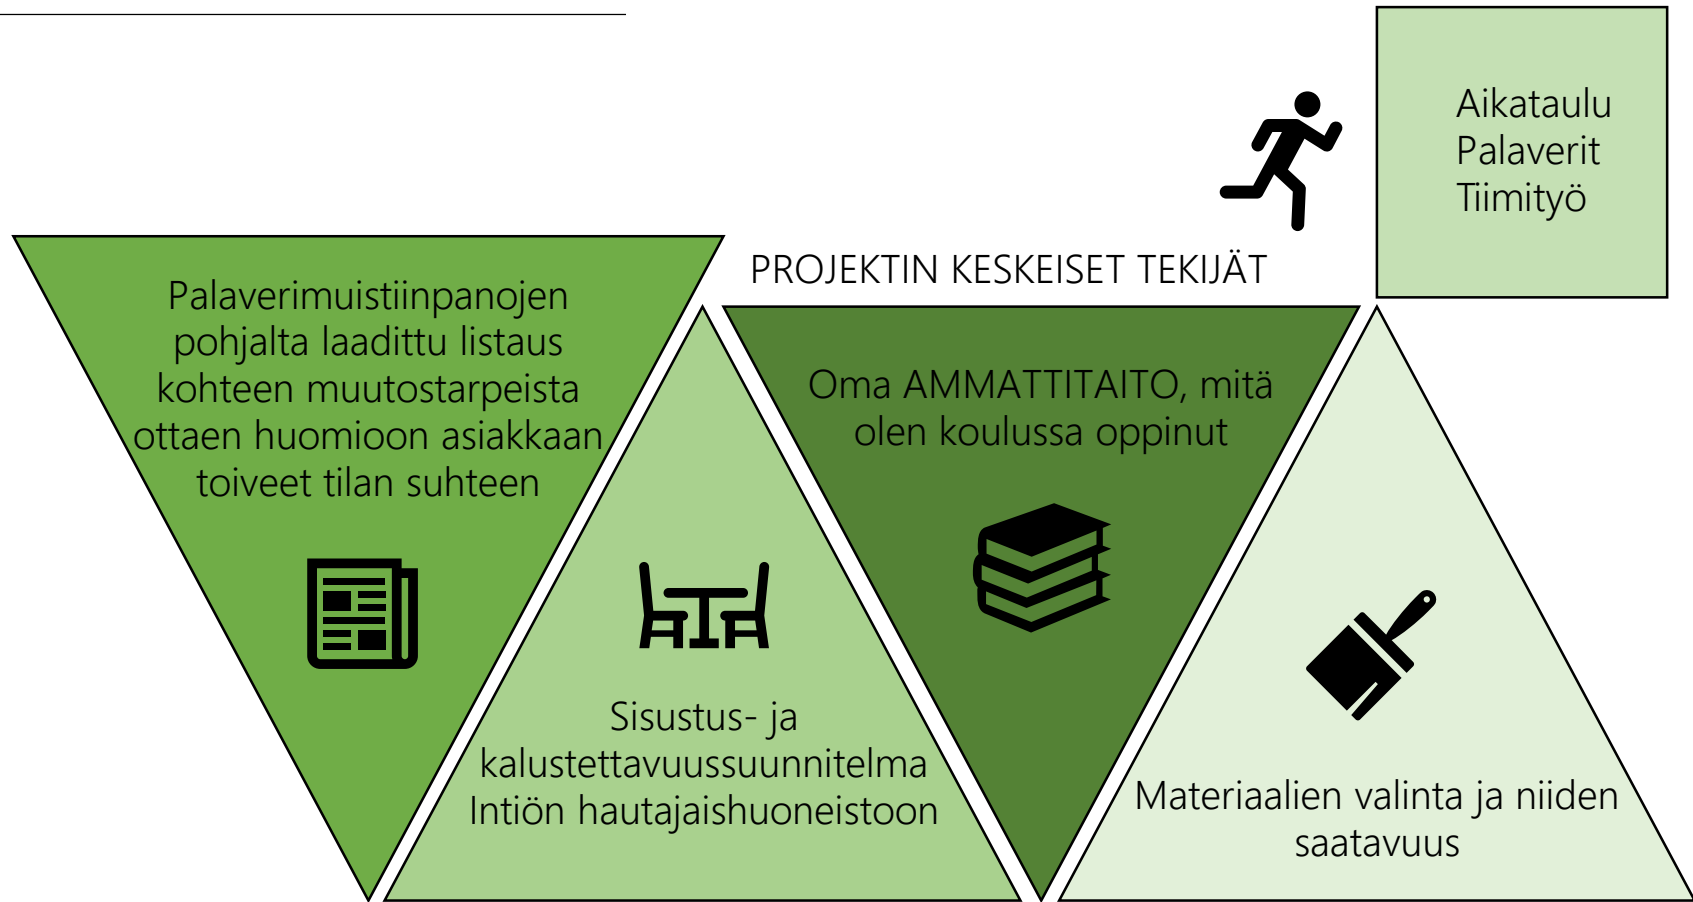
Aikataulu
Palaverit
Tiimityö

PROJEKTIN KESKEISET TEKIJÄT

Palaverimuistiinpanojen pohjalta laadittu listaus kohteen muutostarpeista ottaen huomioon asiakkaan toiveet tilan suhteen

Sisustus- ja kalustettavuussuunnitelma Intiön hautajaishuoneistoon

Oma AMMATTITAITO, mitä olen koulussa oppinut

Materiaalien valinta ja niiden saatavuus